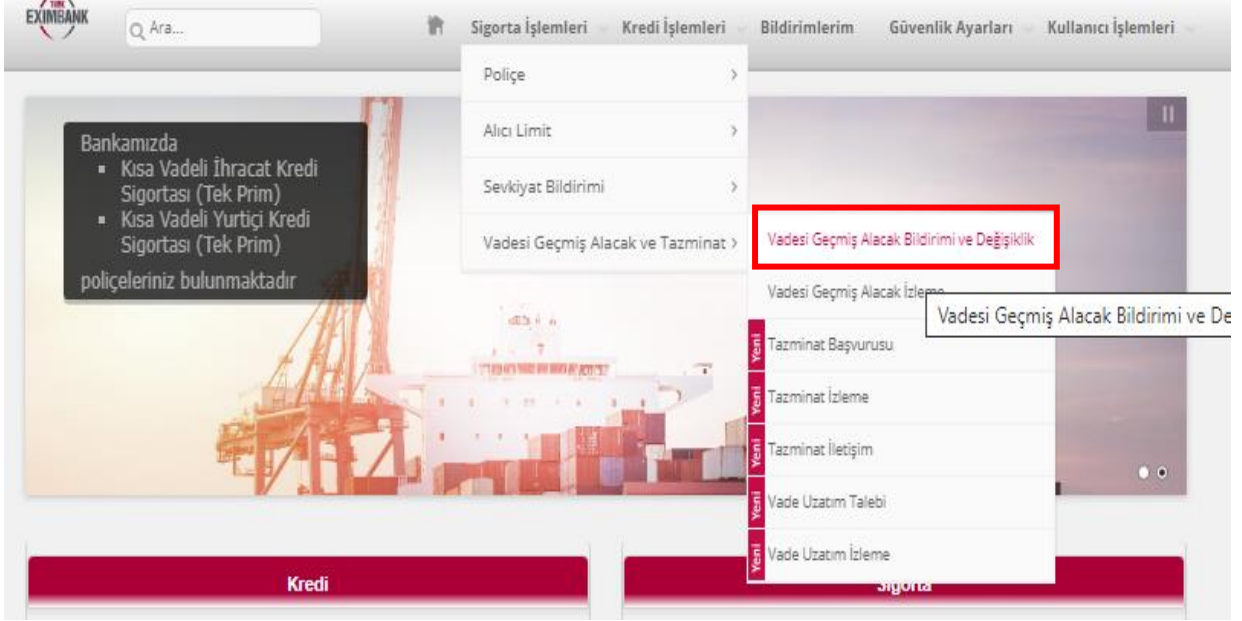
TÜRK EXIMBANK

Ara...

Sigorta İşlemleri Kredi İşlemleri Bildirimlerim Güvenlik Ayarları Kullanıcı İşlemleri

Poliçe

Alıcı Limit

Sevkiyat Bildirimi

Vadesi Geçmiş Alacak ve Tazminat

Vadesi Geçmiş Alacak Bildirimi ve Değişiklik

Vadesi Geçmiş Alacak İzleme

Vadesi Geçmiş Alacak Bildirimi ve De

Yeni Tazminat Başvurusu

Yeni Tazminat İzleme

Yeni Tazminat İletişim

Yeni Vade Uzatım Talebi

Yeni Vade Uzatım İzleme

Bankamızda
- Kısa Vadeli İhracat Kredi Sigortası (Tek Prim)
- Kısa Vadeli Yurtiçi Kredi Sigortası (Tek Prim)

poliçeleriniz bulunmaktadır

Kredi

Sigorta